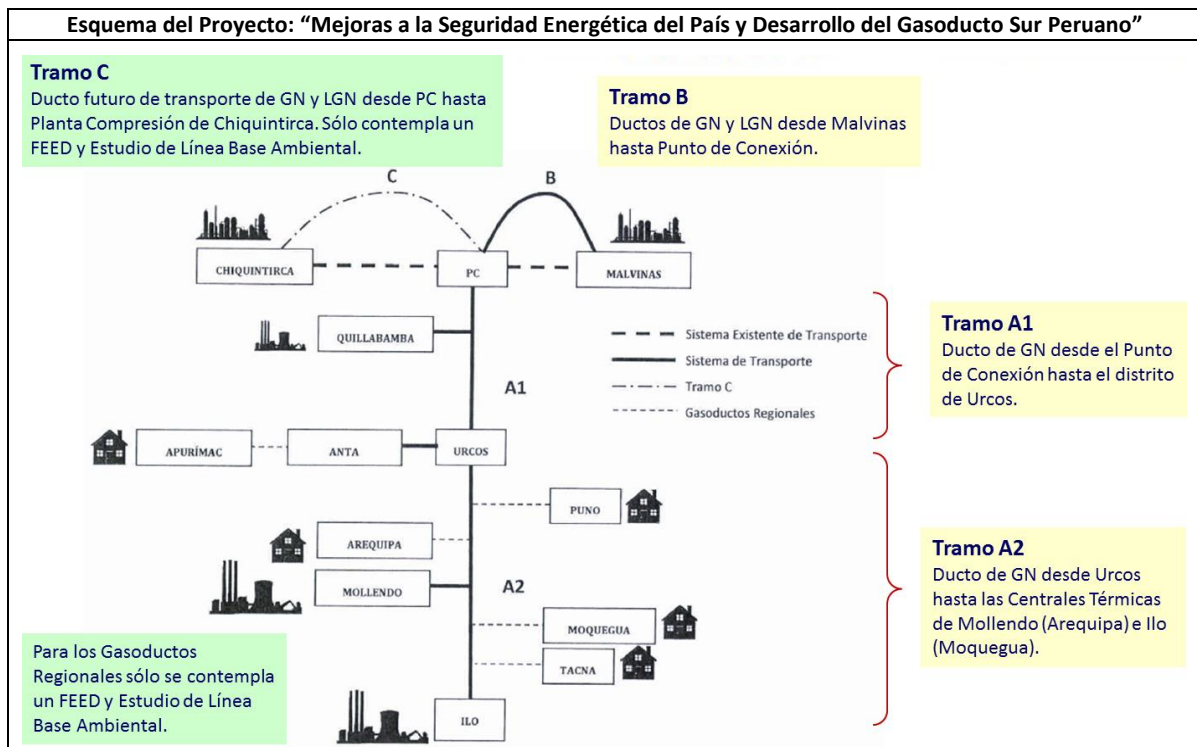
Esquema del Proyecto: "Mejoras a la Seguridad Energética del País y Desarrollo del Gasoducto Sur Peruano"

Tramo C
Ducto futuro de transporte de GN y LGN desde PC hasta Planta Compresión de Chiquintirca. Sólo contempla un FEED y Estudio de Línea Base Ambiental.

Tramo B
Ductos de GN y LGN desde Malvinas hasta Punto de Conexión.

C

B

CHIQUINTIRCA

PC

MALVINAS

QUILLABAMBA

Sistema Existente de Transporte
Sistema de Transporte
Tramo C
Gasoductos Regionales

A1

Tramo A1
Ducto de GN desde el Punto de Conexión hasta el distrito de Urcos.

APURÍMAC

ANTA

URCOS

PUNO

AREQUIPA

MOLLENDO

A2

Tramo A2
Ducto de GN desde Urcos hasta las Centrales Térmicas de Mollendo (Arequipa) e Ilo (Moquegua).

MOQUEGUA

TACNA

Para los Gasoductos Regionales sólo se contempla un FEED y Estudio de Línea Base Ambiental.

ILO